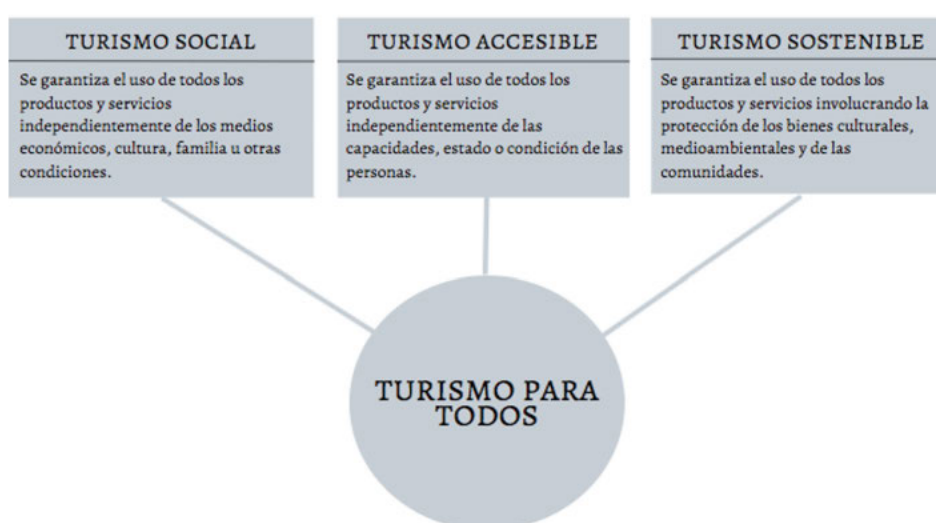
TURISMO SOCIAL

Se garantiza el uso de todos los productos y servicios independientemente de los medios económicos, cultura, familia u otras condiciones.

TURISMO ACCESIBLE

Se garantiza el uso de todos los productos y servicios independientemente de las capacidades, estado o condición de las personas.

TURISMO SOSTENIBLE

Se garantiza el uso de todos los productos y servicios involucrando la protección de los bienes culturales, medioambientales y de las comunidades.

TURISMO PARA TODOS